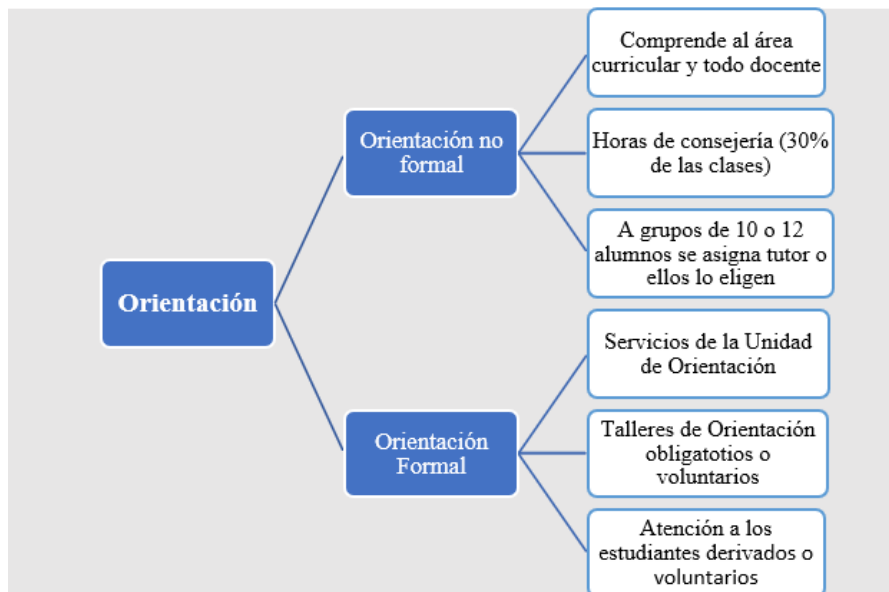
Orientación

Orientación no formal

Comprende al área curricular y todo docente

Horas de consejería (30% de las clases)

A grupos de 10 o 12 alumnos se asigna tutor o ellos lo eligen

Orientación Formal

Servicios de la Unidad de Orientación

Talleres de Orientación obligatotios o voluntarios

Atención a los estudiantes derivados o voluntarios